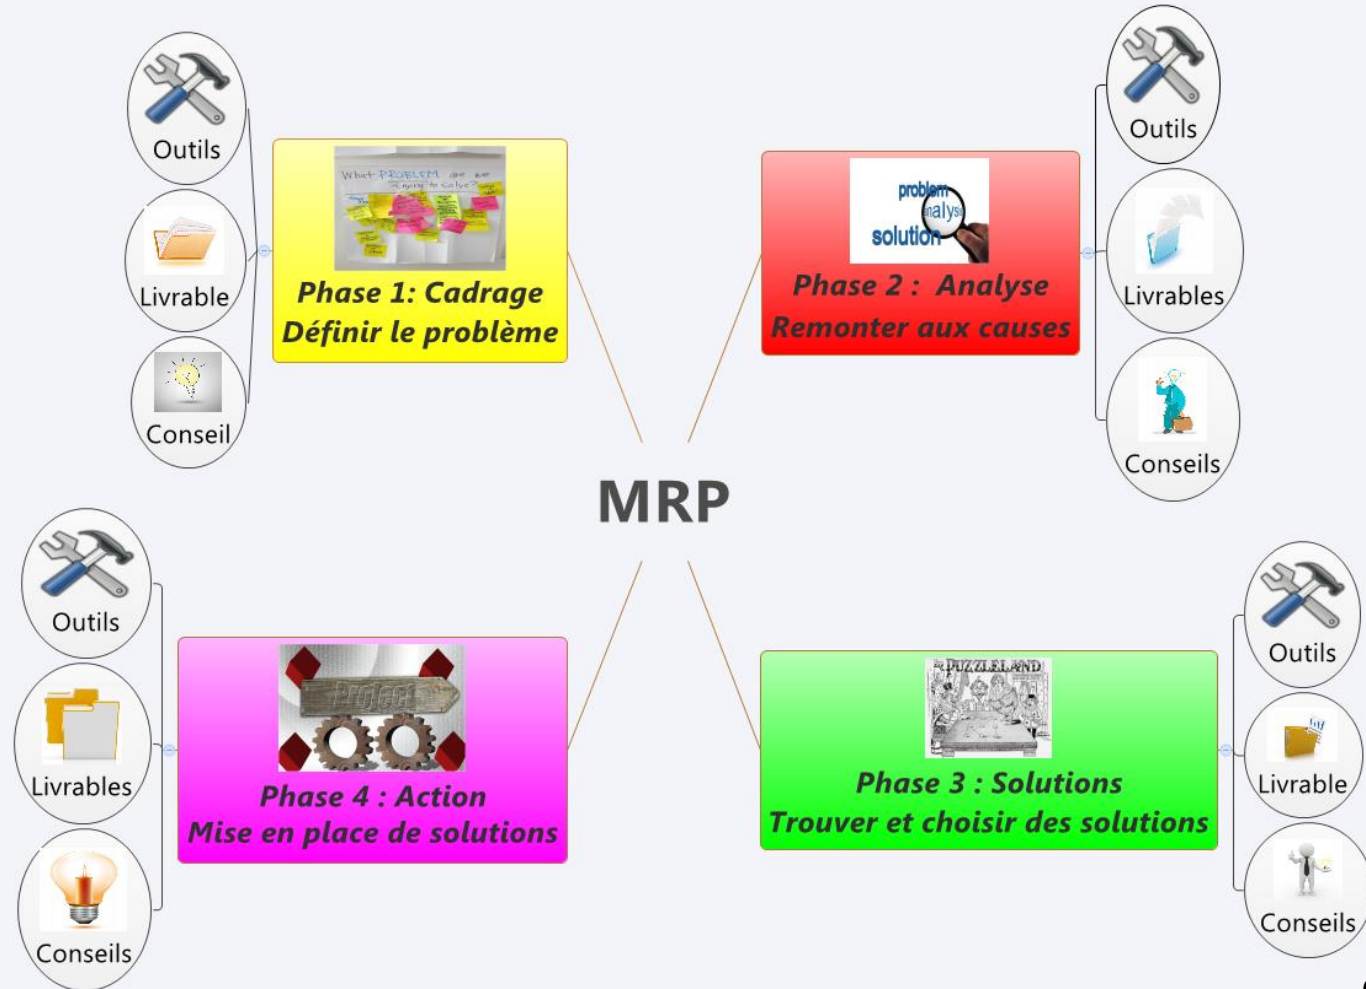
MRP

Outils

Livrable

Conseil

What PROBLEM are we trying to solve?

Phase 1: Cadrage
Définir le problème

problem
analysis
solution

Phase 2 : Analyse
Remonter aux causes

Outils

Livrables

Conseils

Outils

Livrables

Conseils

Project

Phase 4 : Action
Mise en place de solutions

PUZZLELAND

Phase 3 : Solutions
Trouver et choisir des solutions

Outils

Livrable

Conseils